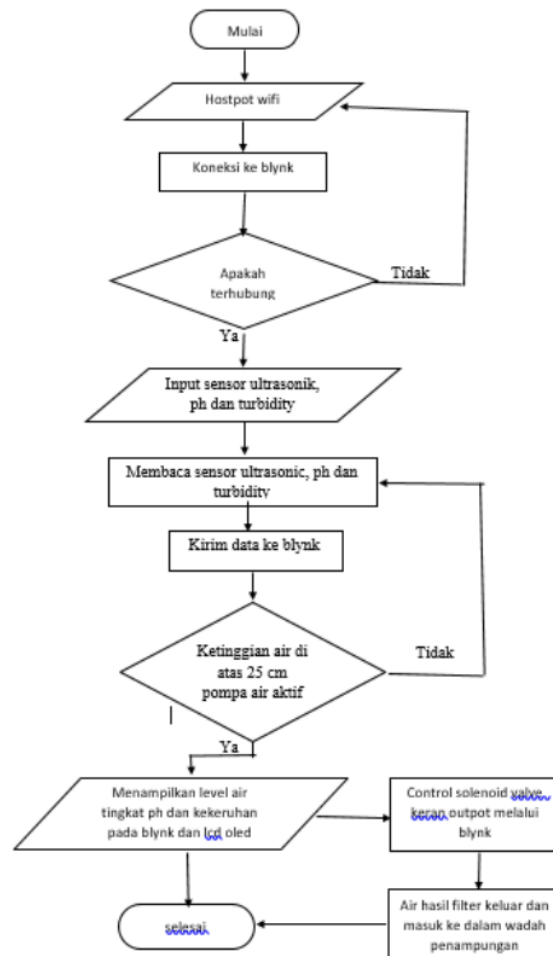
Mulai

Hostpot wifi

Koneksi ke blynk

Apakah terhubung

Tidak

Ya

Input sensor ultrasonik, ph dan turbidity

Membaca sensor ultrasonic, ph dan turbidity

Kirim data ke blynk

Ketinggian air di atas 25 cm pompa air aktif

Tidak

Ya

Menampilkan level air tingkat ph dan kekeruhan pada blynk dan lcd oled

Control solenoid valve keran outpot melalui blynk

Air hasil filter keluar dan masuk ke dalam wadah penampungan

selesai